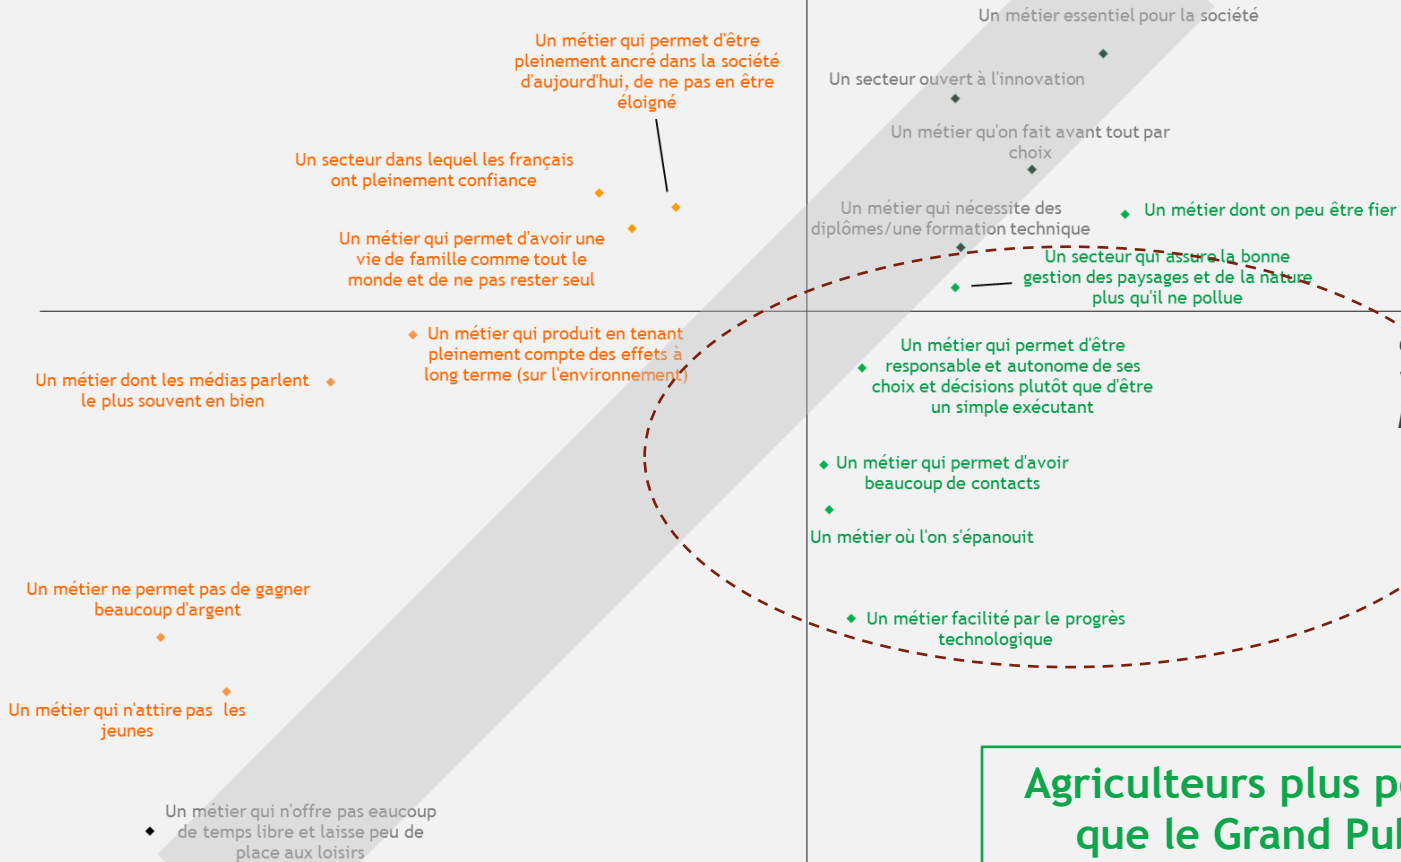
Un métier essentiel pour la société

Un métier qui permet d'être pleinement ancré dans la société d'aujourd'hui, de ne pas en être éloigné

Un secteur ouvert à l'innovation

Un métier qu'on fait avant tout par choix

Un secteur dans lequel les français ont pleinement confiance

Un métier qui nécessite des diplômes/une formation technique

Un métier dont on peu être fier

Un métier qui permet d'avoir une vie de famille comme tout le monde et de ne pas rester seul

Un secteur qui assure la bonne gestion des paysages et de la nature plus qu'il ne pollue

Un métier qui produit en tenant pleinement compte des effets à long terme (sur l'environnement)

Un métier qui permet d'être responsable et autonome de ses choix et décisions plutôt que d'être un simple exécutant

Un métier dont les médias parlent le plus souvent en bien

Un métier qui permet d'avoir beaucoup de contacts

Un métier où l'on s'épanouit

Un métier ne permet pas de gagner beaucoup d'argent

Un métier facilité par le progrès technologique

Un métier qui n'attire pas les jeunes

Agriculteurs plus p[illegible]
que le Grand Pu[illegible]

Un métier qui n'offre pas eaucoup de temps libre et laisse peu de place aux loisirs